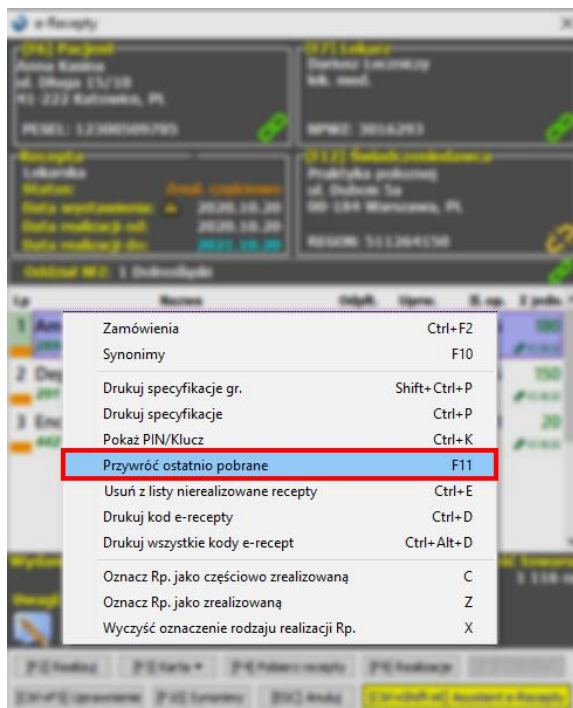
e-Recepty

[D6] Pacjent
Anna Kasina
ul. Dluga 15/10
41-222 Katowice, PL
PESEL: 12300509785

[F7] Lekarz
Dariusz Leczniczy
lek. med.
NPWZ: 3016253

Recepta
Lekarska
Status:
Data wystawienia: 2020.10.20
Data realizacji od: 2020.10.20
Data realizacji do: 2021.10.20

[F12] Świadczeniodawca
Praktyka pokojowa
ul. Dobom 5a
00-184 Warszawa, PL
REGON: 511264150

Oddział NFZ: 1 Dolnośląski

Lp | Nazwa | Odpł. | Upraw. | Il. op. | Z jedn.

| | |
|---|---|
| Zamówienia | Ctrl+F2 |
| Synonimy | F10 |
| Drukuj specyfikacje gr. | Shift+Ctrl+P |
| Drukuj specyfikacje | Ctrl+P |
| Pokaż PIN/Klucz | Ctrl+K |
| Przywróć ostatnio pobrane | F11 |
| Usuń z listy nierealizowane recepty | Ctrl+E |
| Drukuj kod e-recepty | Ctrl+D |
| Drukuj wszystkie kody e-recept | Ctrl+Alt+D |
| Oznacz Rp. jako częściowo zrealizowaną | C |
| Oznacz Rp. jako zrealizowaną | Z |
| Wyczyść oznaczenie rodzaju realizacji Rp. | X |

1 Am
2 Dep
3 Enc
180
150
20

[F2] Realizuj [F3] Karta [F4] Pobierz recepty [F9] Realizacje
[Ctrl+F5] Uprawnienia [F10] Synonimy [ESC] Anuluj [Ctrl+Shift+A] Asystent e-Recepty